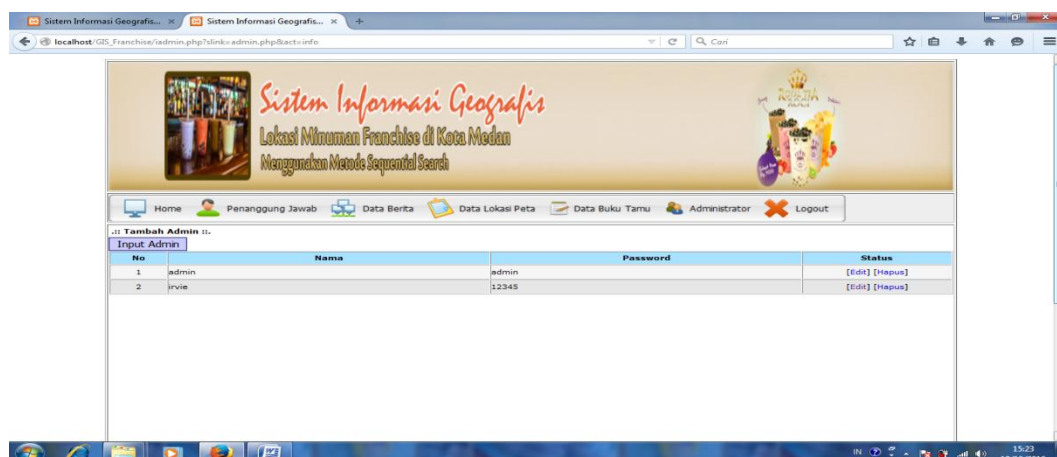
Sistem Informasi Geografis... ×
Sistem Informasi Geografis... ×
+

localhost/GIS_Franchise/iadmin.php?slink=admin.php&act=info

Cari

Sistem Informasi Geografis
Lokasi Minuman Franchise di Kota Medan
Menggunakan Metode Sequential Search

Home
Penanggung Jawab
Data Berita
Data Lokasi Peta
Data Buku Tamu
Administrator
Logout

.:: Tambah Admin ::.

Input Admin

| No | Nama | Password | Status |
|---|---|---|---|
| 1 | admin | admin | [Edit] [Hapus] |
| 2 | irvie | 12345 | [Edit] [Hapus] |

IN
15:23